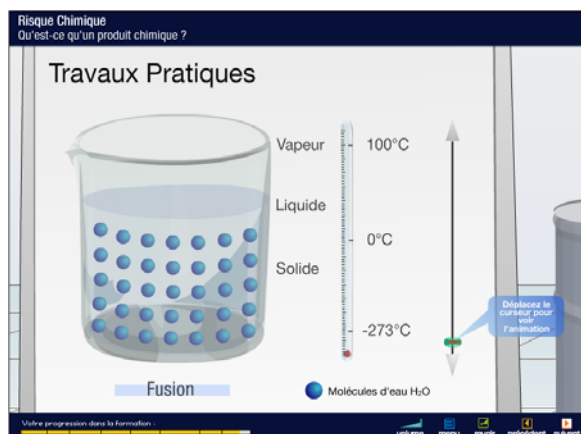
Risque Chimique
Qu'est-ce qu'un produit chimique ?

Travaux Pratiques

Vapeur
Liquide
Solide

100°C
0°C
-273°C

Déplacez le curseur pour voir l'animation

Fusion

Molécules d'eau $H_2O$

Votre progression dans la formation :
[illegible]